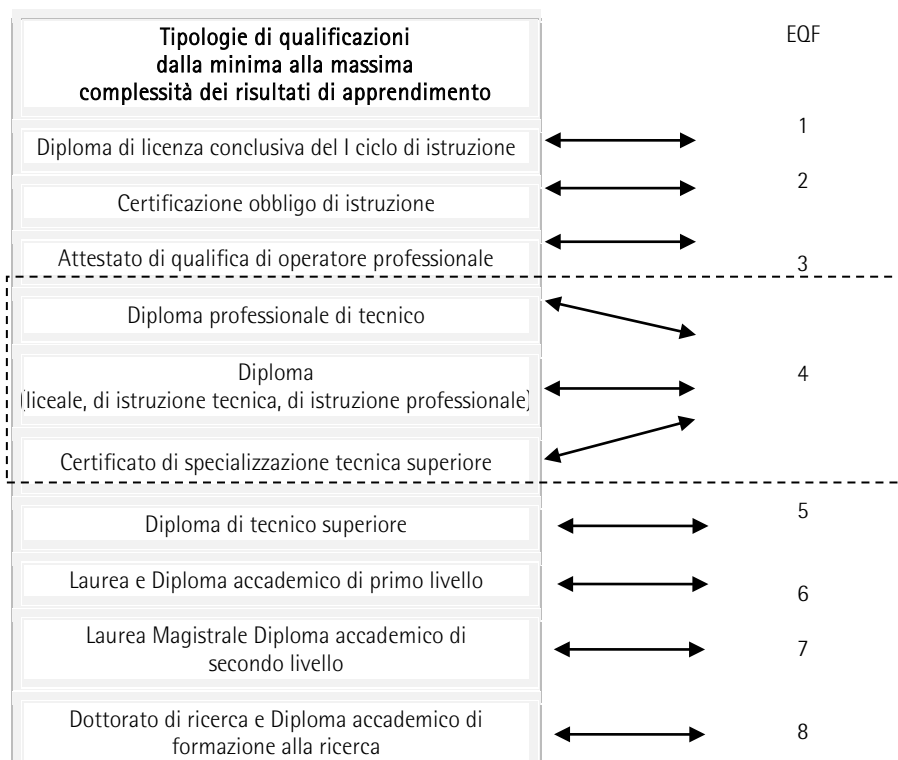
Tipologie di qualificazioni dalla minima alla massima complessità dei risultati di apprendimento

EQF

Diploma di licenza conclusiva del I ciclo di istruzione

1

Certificazione obbligo di istruzione

2

Attestato di qualifica di operatore professionale

3

Diploma professionale di tecnico

Diploma (liceale, di istruzione tecnica, di istruzione professionale)

4

Certificato di specializzazione tecnica superiore

Diploma di tecnico superiore

5

Laurea e Diploma accademico di primo livello

6

Laurea Magistrale Diploma accademico di secondo livello

7

Dottorato di ricerca e Diploma accademico di formazione alla ricerca

8